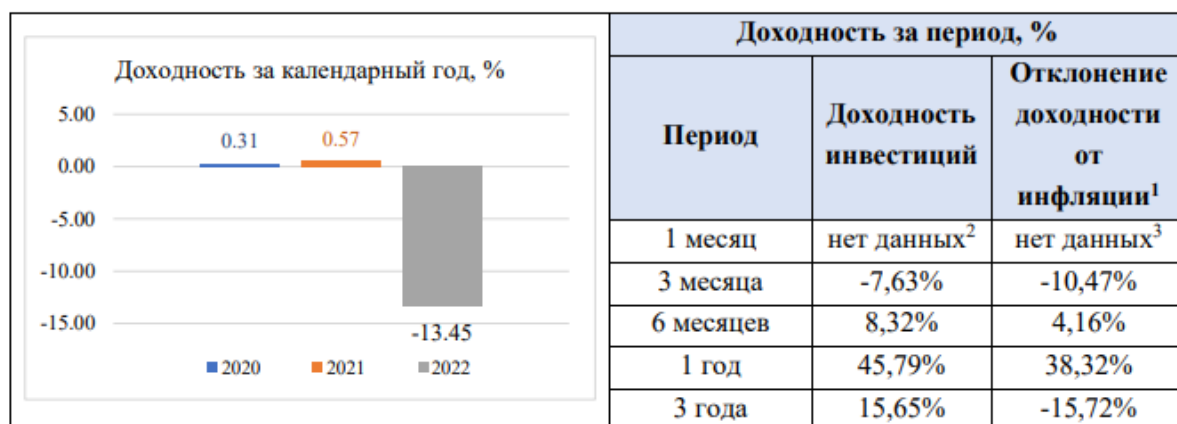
Доходность за календарный год, %

5.00
0.00
-5.00
-10.00
-15.00

0.31
0.57
-13.45

2020 2021 2022

| Доходность за период, % | | |
|---|---|---|
| Период | Доходность инвестиций | Отклонение доходности от инфляции$^1$ |
| 1 месяц | нет данных$^2$ | нет данных$^3$ |
| 3 месяца | -7,63% | -10,47% |
| 6 месяцев | 8,32% | 4,16% |
| 1 год | 45,79% | 38,32% |
| 3 года | 15,65% | -15,72% |